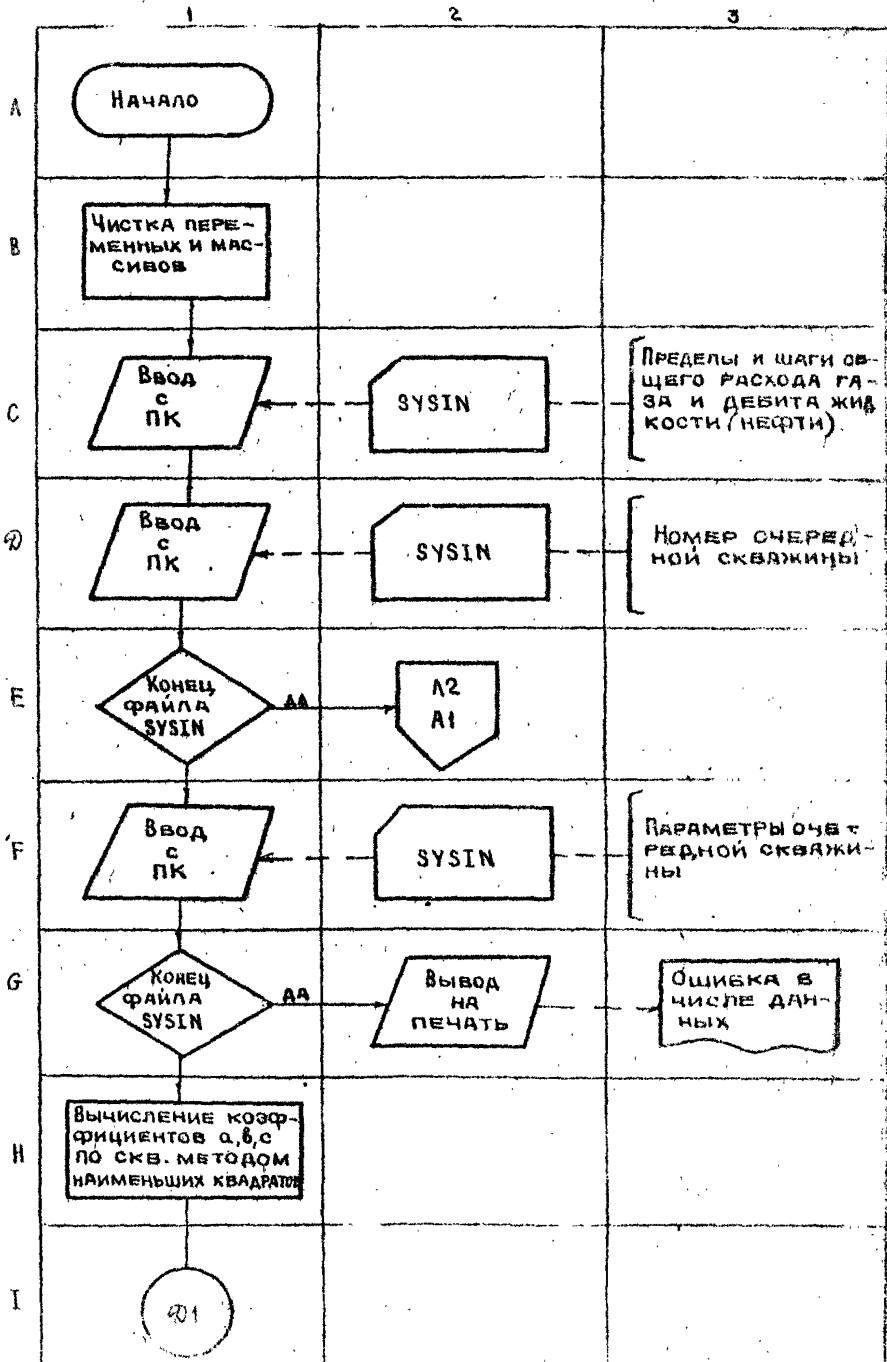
1
2
3

A
Начало

B
Чистка переменных и массивов

C
Ввод с ПК
SYSIN
Пределы и шаги общего расхода газа и дебита жидкости (нефти).

D
Ввод с ПК
SYSIN
Номер очередной скважины

E
Конец файла SYSIN
АА
А2
А1

F
Ввод с ПК
SYSIN
Параметры очередной скважины

G
Конец файла SYSIN
АА
Вывод на печать
Ошибка в числе данных

H
Вычисление коэффициентов а,в,с по скв. методом наименьших квадратов

I
D1